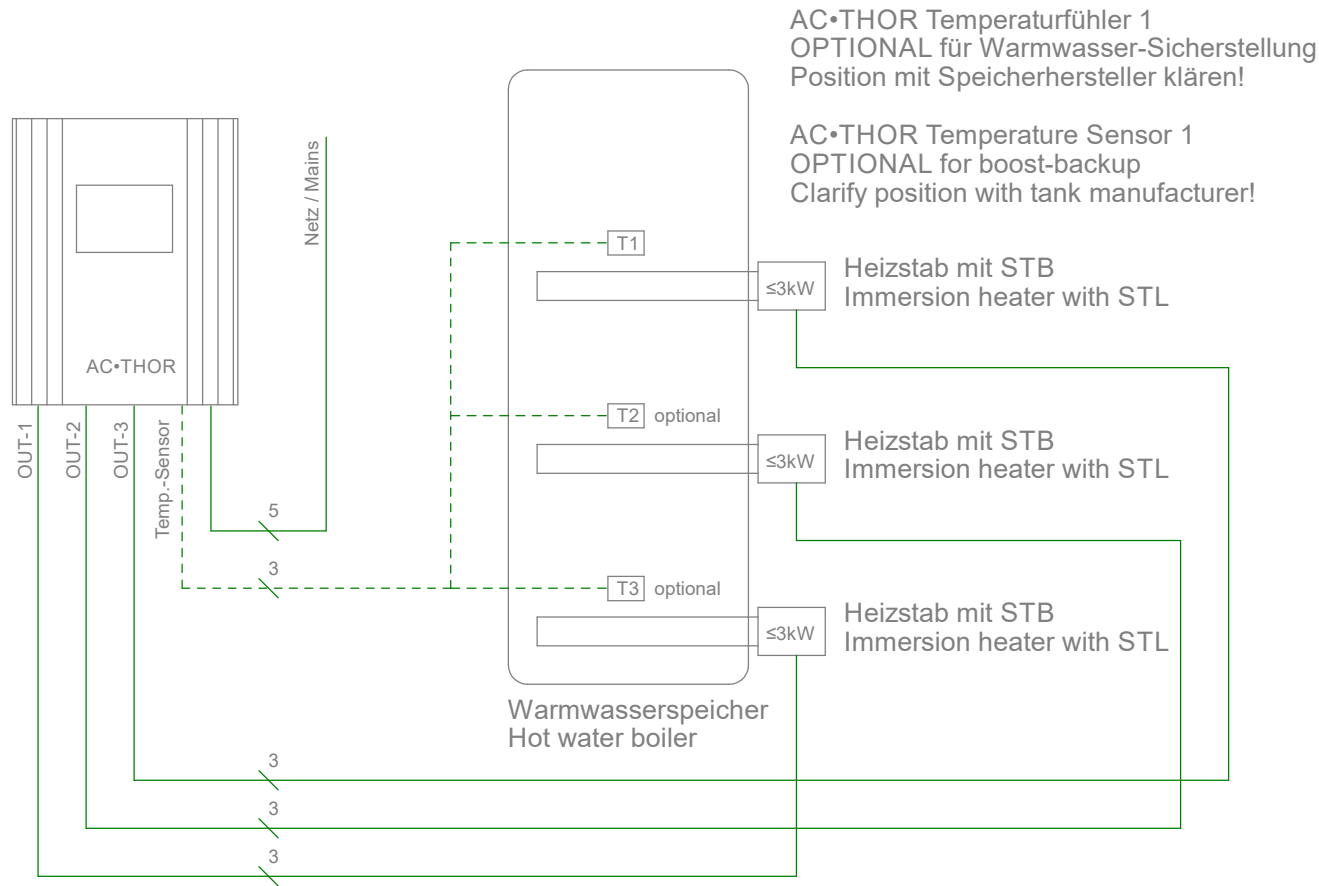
AC•THOR Temperaturfühler 1
OPTIONAL für Warmwasser-Sicherstellung
Position mit Speicherhersteller klären!

AC•THOR Temperature Sensor 1
OPTIONAL for boost-backup
Clarify position with tank manufacturer!

Netz / Mains

AC•THOR

T1

≤3kW

Heizstab mit STB
Immersion heater with STL

T2 optional

≤3kW

Heizstab mit STB
Immersion heater with STL

OUT-1 OUT-2 OUT-3 Temp.-Sensor

5

3

T3 optional

≤3kW

Heizstab mit STB
Immersion heater with STL

Warmwasserspeicher
Hot water boiler

3

3

3